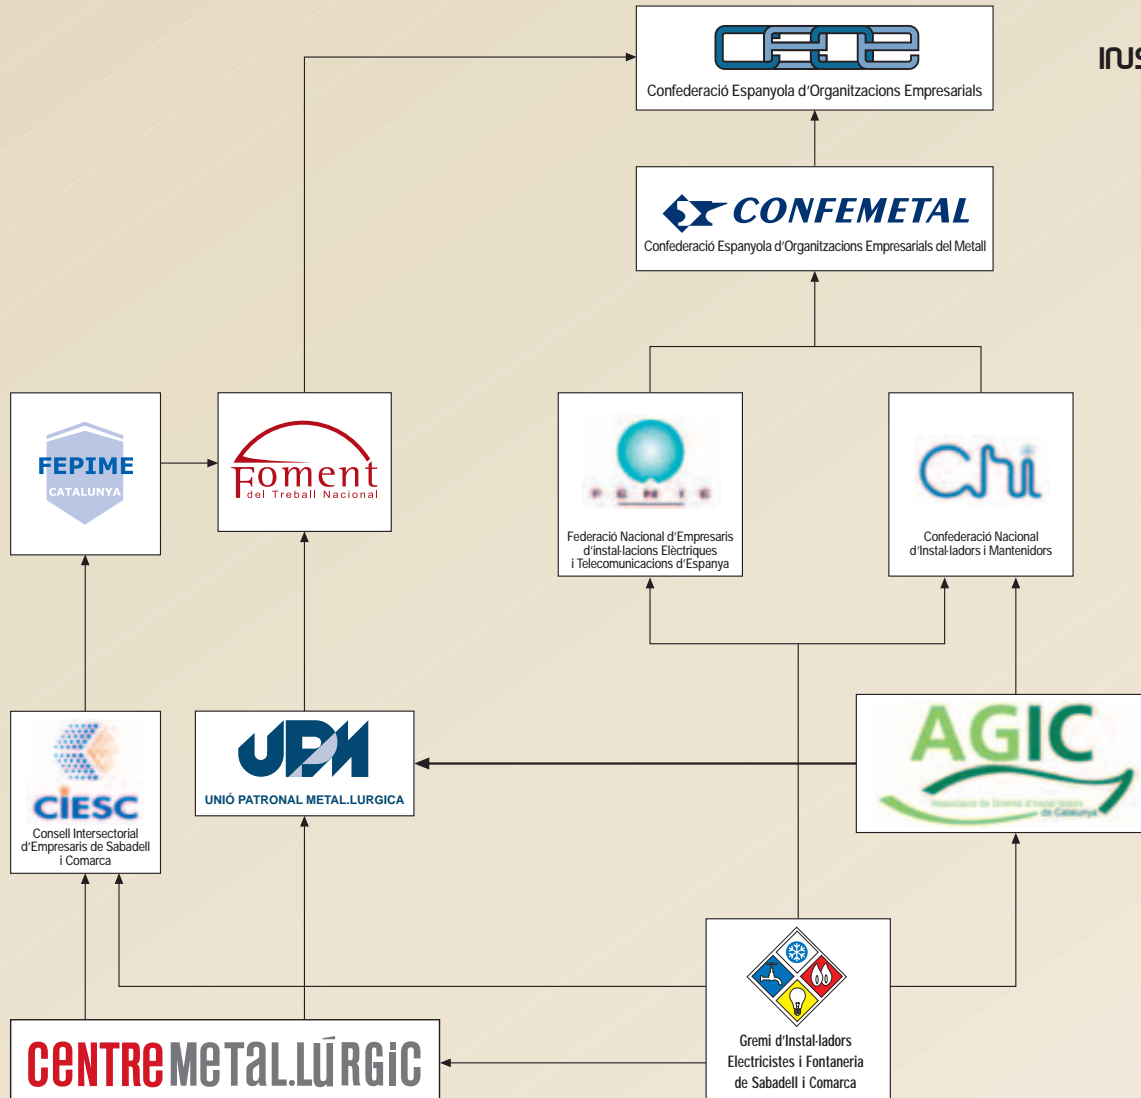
INS

CEOE
Confederació Espanyola d'Organitzacions Empresarials

CONFEMETAL
Confederació Espanyola d'Organitzacions Empresarials del Metall

FEPIME
CATALUNYA

Foment
del Treball Nacional

FENIE
Federació Nacional d'Empresaris d'instal·lacions Elèctriques i Telecomunicacions d'Espanya

CNI
Confederació Nacional d'Instal·ladors i Mantenidors

CIESC
Consell Intersectorial d'Empresaris de Sabadell i Comarca

UPM
UNIÓ PATRONAL METAL.LURGICA

AGIC
Associació de Gremis d'Instal·ladors de Catalunya

Gremi d'Instal·ladors Electricistes i Fontaneria de Sabadell i Comarca

CENTRE METAL.LÚRGIC